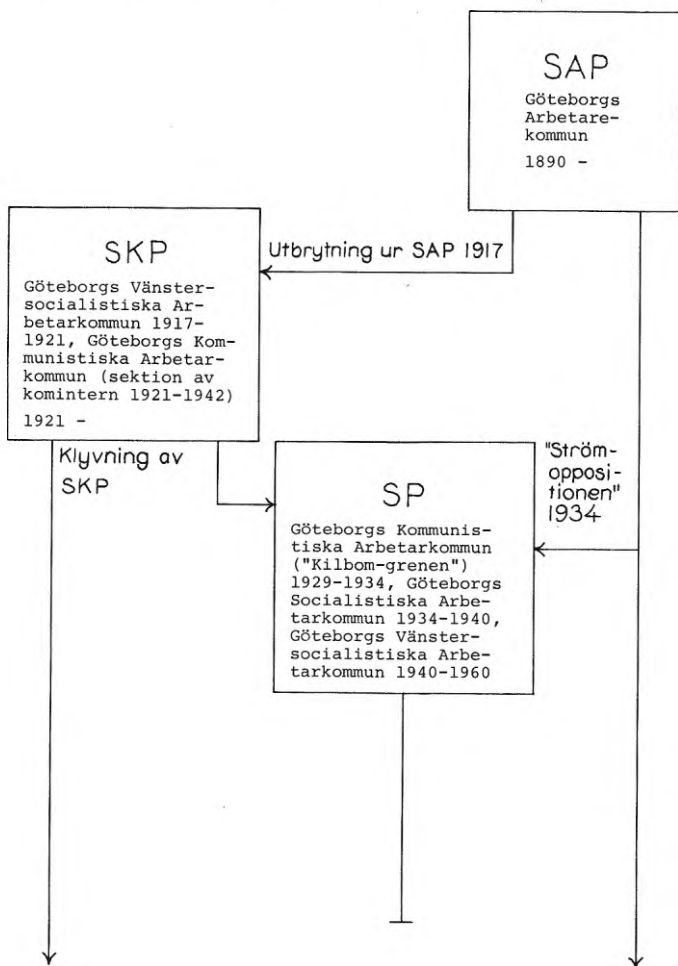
SAP

Göteborgs Arbetarekommun

1890 -

SKP

Göteborgs Vänstersocialistiska Arbetarkommun 1917-1921, Göteborgs Kommunistiska Arbetarkommun (sektion av komintern 1921-1942)

1921 -

Utbrytning ur SAP 1917

Klyvning av SKP

SP

Göteborgs Kommunistiska Arbetarkommun ("Kilbom-grenen") 1929-1934, Göteborgs Socialistiska Arbetarkommun 1934-1940, Göteborgs Vänstersocialistiska Arbetarkommun 1940-1960

"Strömoppositionen" 1934